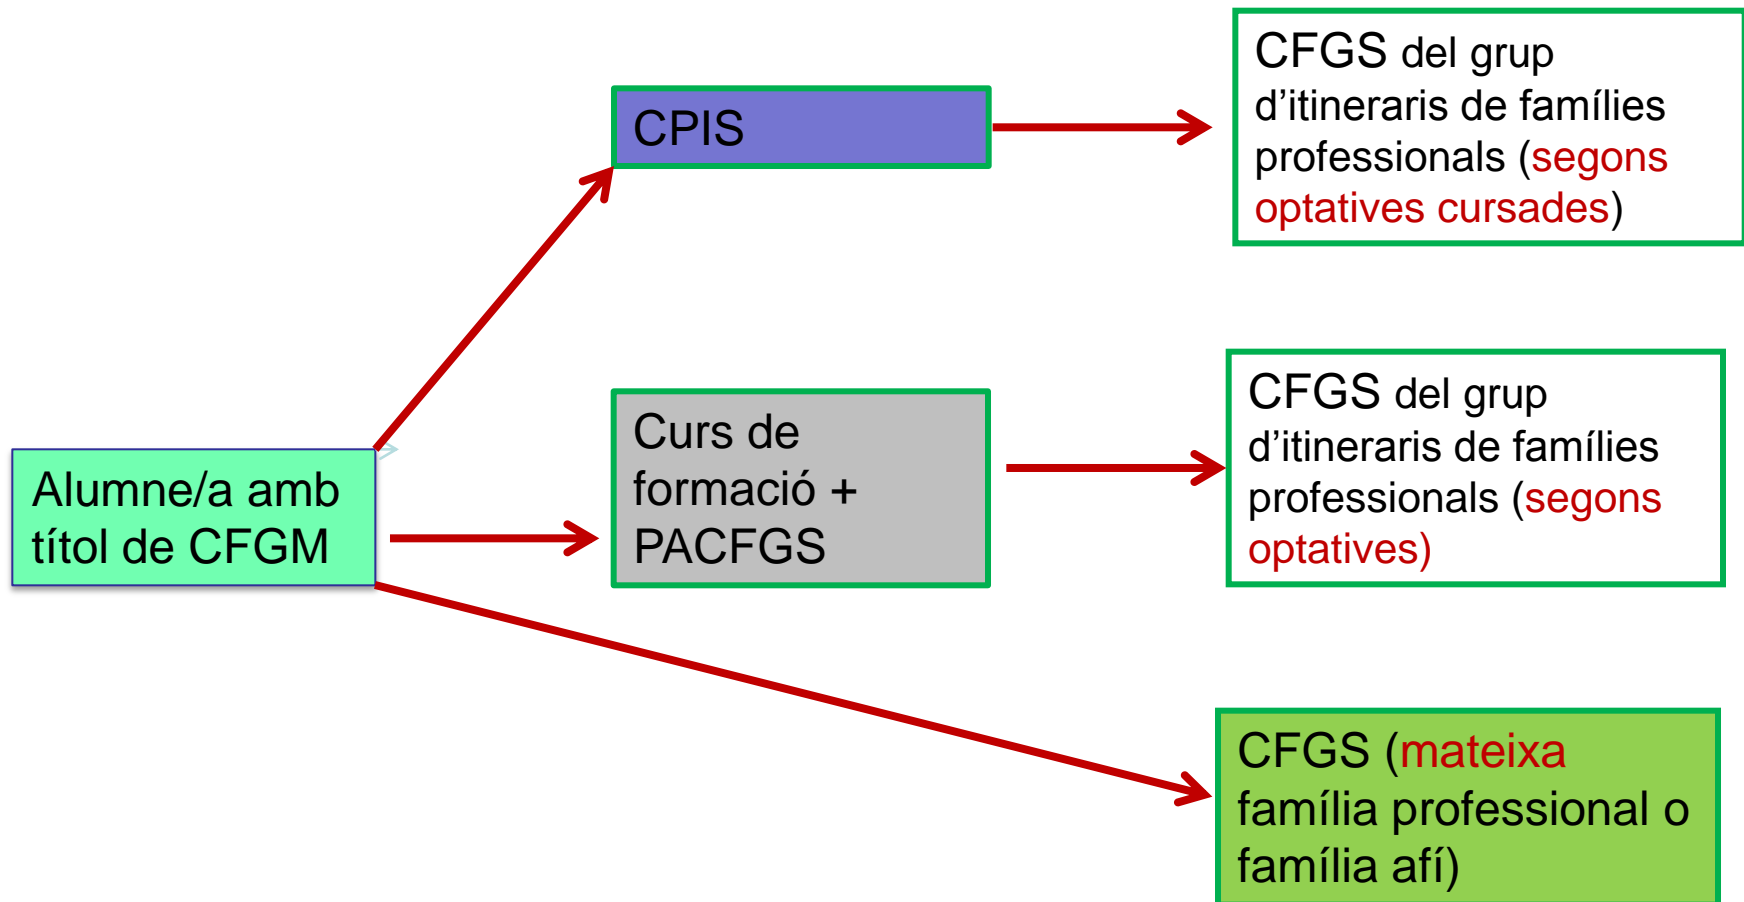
Alumne/a amb títol de CFGM

CPIS

CFGS del grup d’itineraris de famílies professionals (segons optatives cursades)

Curs de formació + PACFGS

CFGS del grup d’itineraris de famílies professionals (segons optatives)

CFGS (mateixa família professional o família afí)